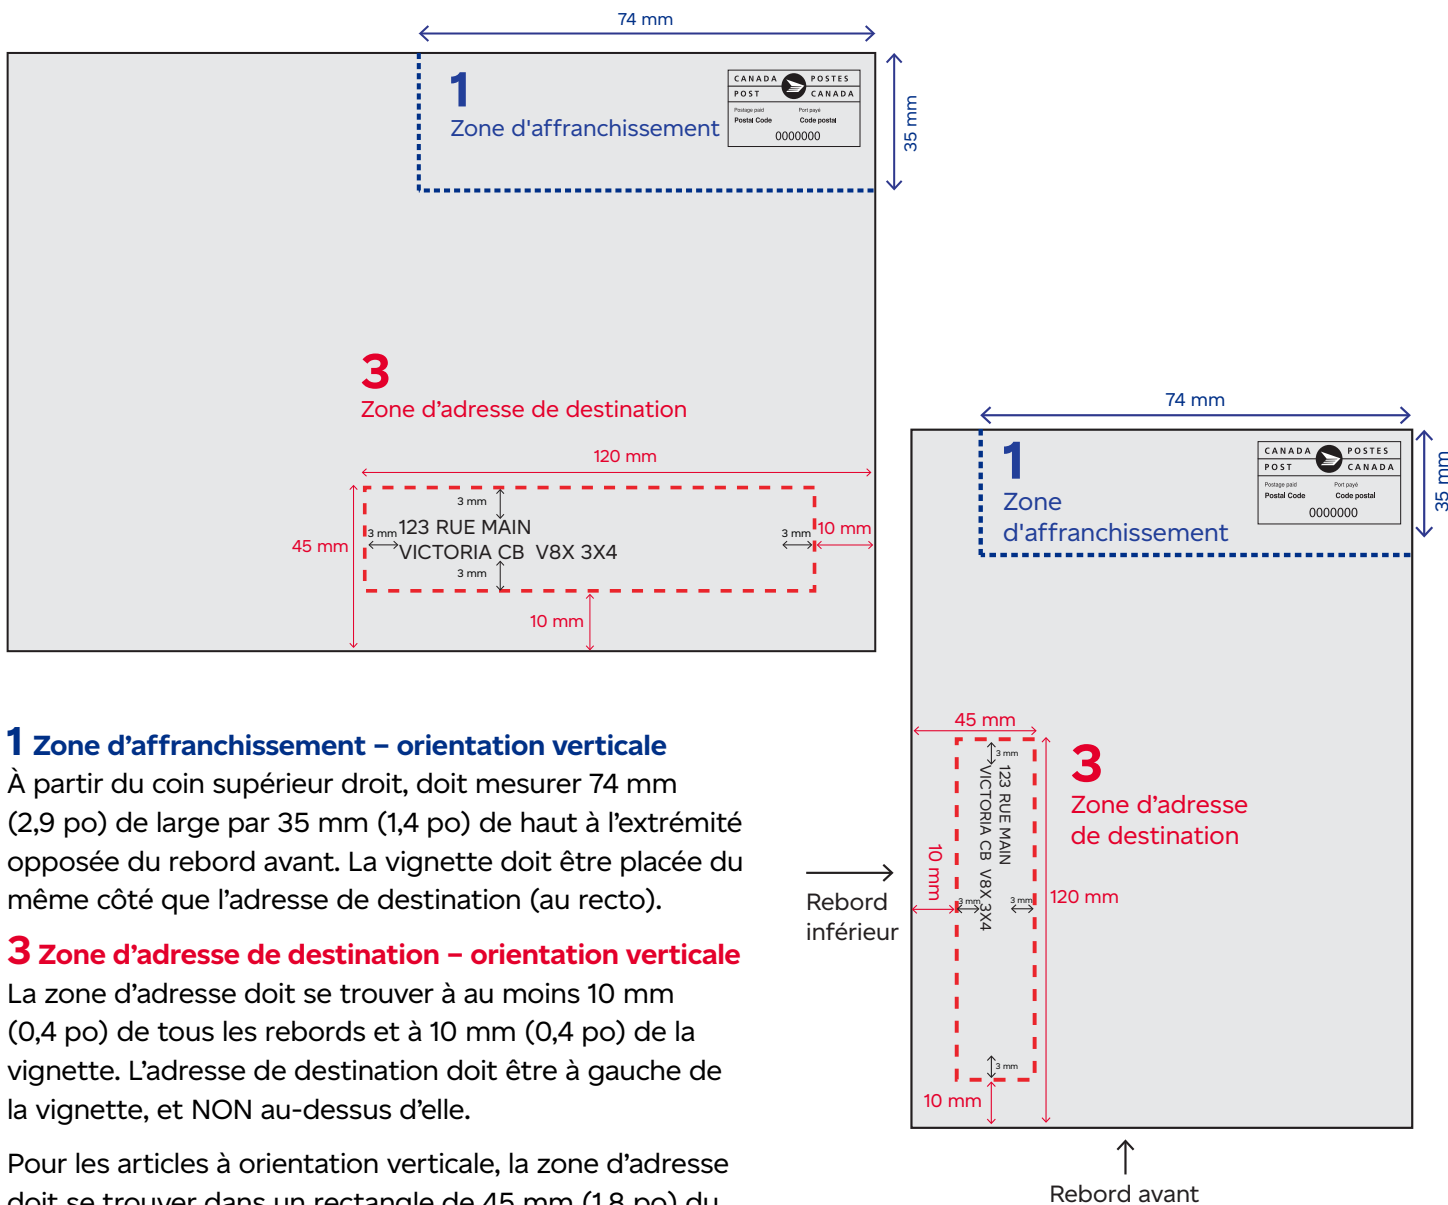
74 mm

1
Zone d'affranchissement

CANADA POSTES
POST CANADA
Postage paid Port payé
Postal Code Code postal
0000000

35 mm

3
Zone d'adresse de destination

120 mm

45 mm

3 mm
3 mm 123 RUE MAIN
VICTORIA CB V8X 3X4
3 mm

3 mm 10 mm

10 mm

74 mm

1
Zone d'affranchissement

CANADA POSTES
POST CANADA
Postage paid Port payé
Postal Code Code postal
0000000

35 mm

45 mm

3 mm
123 RUE MAIN
VICTORIA CB V8X 3X4
10 mm
3 mm 3 mm
3 mm

3
Zone d'adresse de destination

120 mm

Rebord inférieur

10 mm

Rebord avant

1 Zone d'affranchissement – orientation verticale
À partir du coin supérieur droit, doit mesurer 74 mm (2,9 po) de large par 35 mm (1,4 po) de haut à l'extrémité opposée du rebord avant. La vignette doit être placée du même côté que l'adresse de destination (au recto).

3 Zone d'adresse de destination – orientation verticale
La zone d'adresse doit se trouver à au moins 10 mm (0,4 po) de tous les rebords et à 10 mm (0,4 po) de la vignette. L'adresse de destination doit être à gauche de la vignette, et NON au-dessus d'elle.

Pour les articles à orientation verticale, la zone d'adresse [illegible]